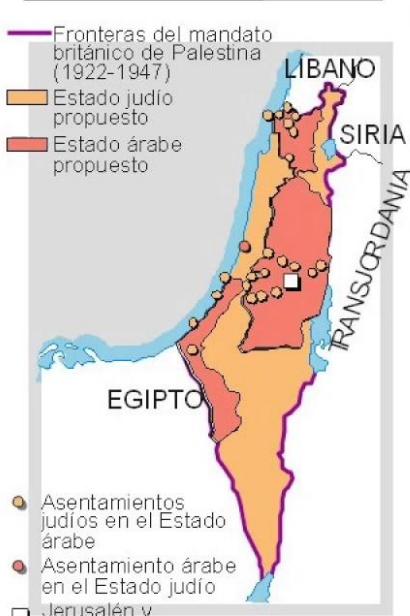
Fronteras del mandato británico de Palestina (1922-1947)

Estado judío propuesto

Estado árabe propuesto

LÍBANO

SIRIA

TRANSJORDANIA

EGIPTO

Asentamientos judíos en el Estado árabe

Asentamiento árabe en el Estado judío

Jerusalén y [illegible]